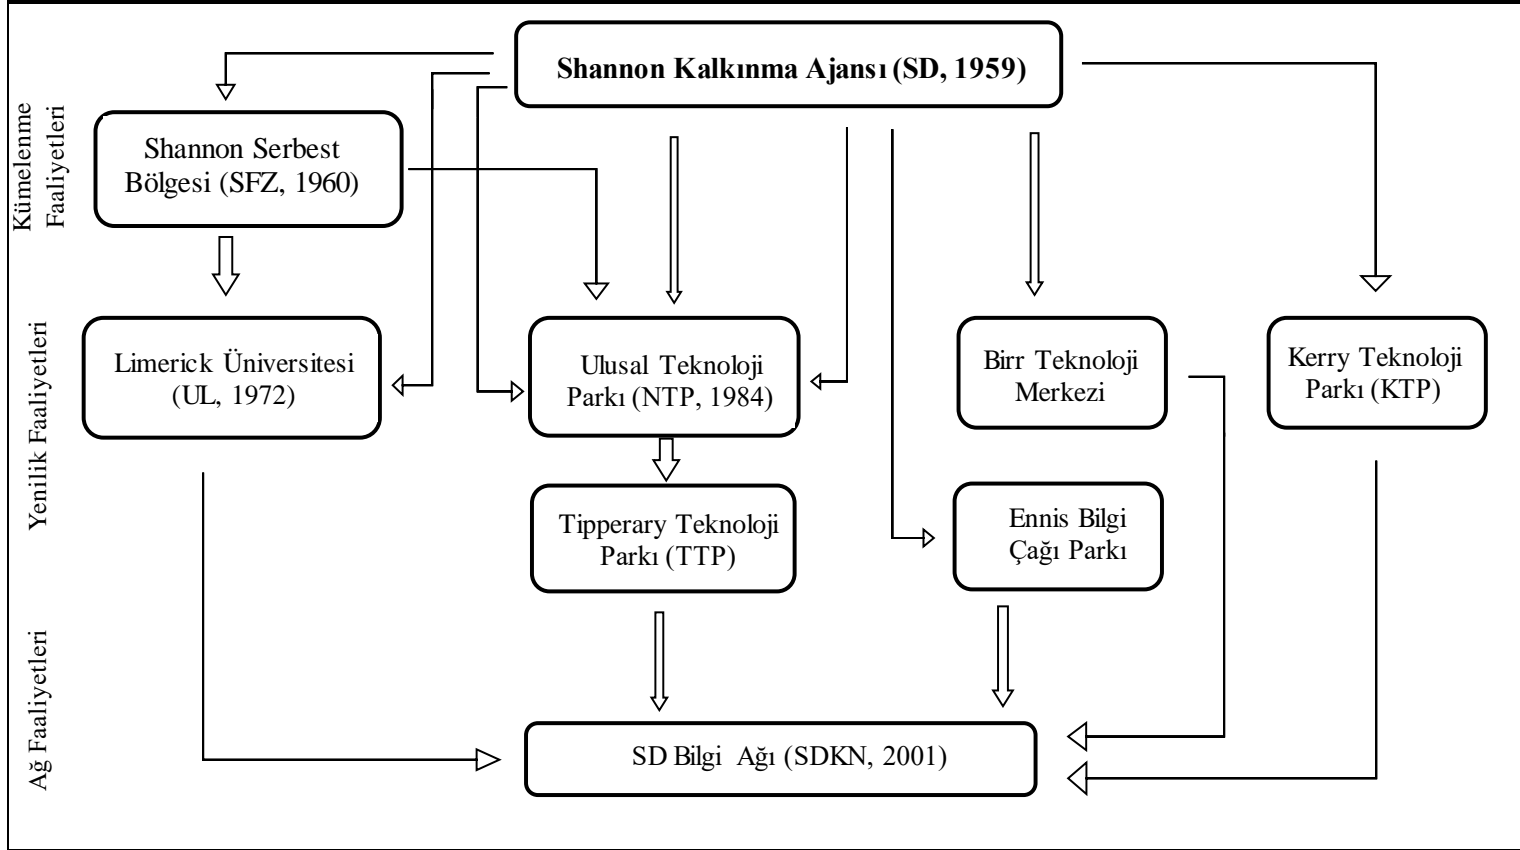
Kümelenme Faaliyetleri

Yenilik Faaliyetleri

Ağ Faaliyetleri

Shannon Kalkınma Ajansı (SD, 1959)

Shannon Serbest Bölgesi (SFZ, 1960)

Limerick Üniversitesi (UL, 1972)

Ulusal Teknoloji Parkı (NTP, 1984)

Birr Teknoloji Merkezi

Kerry Teknoloji Parkı (KTP)

Tipperary Teknoloji Parkı (TTP)

Ennis Bilgi Çağı Parkı

SD Bilgi Ağı (SDKN, 2001)